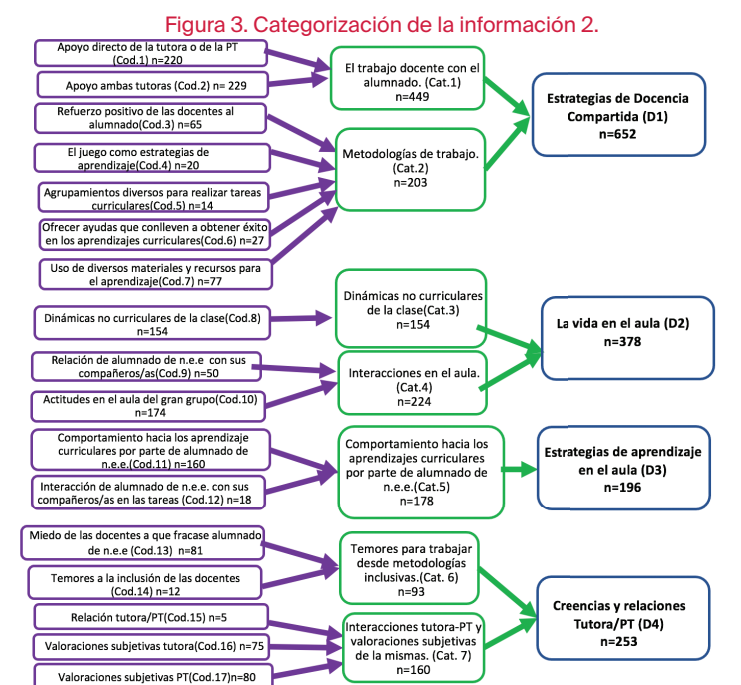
Figura 3. Categorización de la información 2.

Apoyo directo de la tutora o de la PT (Cod.1) n=220

Apoyo ambas tutoras (Cod.2) n= 229

Refuerzo positivo de las docentes al alumnado(Cod.3) n=65

El juego como estrategias de aprendizaje(Cod.4) n=20

Agrupamientos diversos para realizar tareas curriculares(Cod.5) n=14

Ofrecer ayudas que conlleven a obtener éxito en los aprendizajes curriculares(Cod.6) n=27

Uso de diversos materiales y recursos para el aprendizaje(Cod.7) n=77

El trabajo docente con el alumnado. (Cat.1) n=449

Metodologías de trabajo. (Cat.2) n=203

Estrategias de Docencia Compartida (D1) n=652

Dinámicas no curriculares de la clase(Cod.8) n=154

Relación de alumnado de n.e.e con sus compañeros/as(Cod.9) n=50

Actitudes en el aula del gran grupo(Cod.10) n=174

Dinámicas no curriculares de la clase(Cat.3) n=154

Interacciones en el aula. (Cat.4) n=224

La vida en el aula (D2) n=378

Comportamiento hacia los aprendizaje curriculares por parte de alumnado de n.e.e.(Cod.11) n=160

Interacción de alumnado de n.e.e. con sus compañeros/as en las tareas (Cod.12) n=18

Comportamiento hacia los aprendizajes curriculares por parte de alumnado de n.e.e.(Cat.5) n=178

Estrategias de aprendizaje en el aula (D3) n=196

Miedo de las docentes a que fracase alumnado de n.e.e (Cod.13) n=81

Temores a la inclusión de las docentes (Cod.14) n=12

Relación tutora/PT(Cod.15) n=5

Valoraciones subjetivas tutora(Cod.16) n=75

Valoraciones subjetivas PT(Cod.17)n=80

Temores para trabajar desde metodologías inclusivas.(Cat. 6) n=93

Interacciones tutora-PT y valoraciones subjetivas de la mismas. (Cat. 7) n=160

Creencias y relaciones Tutora/PT (D4) n=253